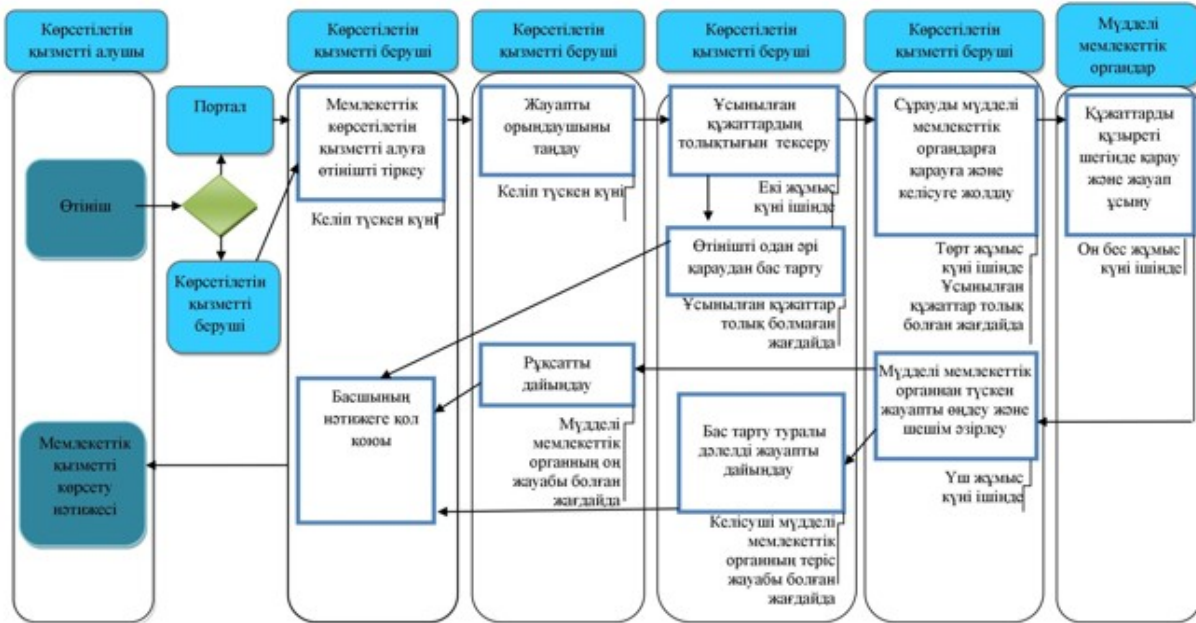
Көрсетілетін қызметті алушы

Көрсетілетін қызметті беруші

Көрсетілетін қызметті беруші

Көрсетілетін қызметті беруші

Көрсетілетін қызметті беруші

Мүдделі мемлекеттік органдар

Портал

Өтініш

Көрсетілетін қызметті беруші

Мемлекеттік көрсетілетін қызметті алуға өтінішті тіркеу

Келіп түскен күні

Жауапты орындаушыны таңдау

Келіп түскен күні

Ұсынылған құжаттардың толықтығын тексеру

Екі жұмыс күні ішінде

Өтінішті одан әрі қараудан бас тарту

Ұсынылған құжаттар толық болмаған жағдайда

Сұрауды мүдделі мемлекеттік органдарға қарауға және келісуге жолдау

Төрт жұмыс күні ішінде Ұсынылған құжаттар толық болған жағдайда

Құжаттарды құзыреті шегінде қарау және жауап ұсыну

Он бес жұмыс күні ішінде

Рұқсатты дайындау

Мүдделі мемлекеттік органның оң жауабы болған жағдайда

Басшының нәтижеге қол қоюы

Мүдделі мемлекеттік органнан түскен жауапты өңдеу және шешім әзірлеу

Үш жұмыс күні ішінде

Бас тарту туралы дәлелді жауапты дайындау

Келісуші мүдделі мемлекеттік органның теріс жауабы болған жағдайда

Мемлекеттік қызметті көрсету нәтижесі